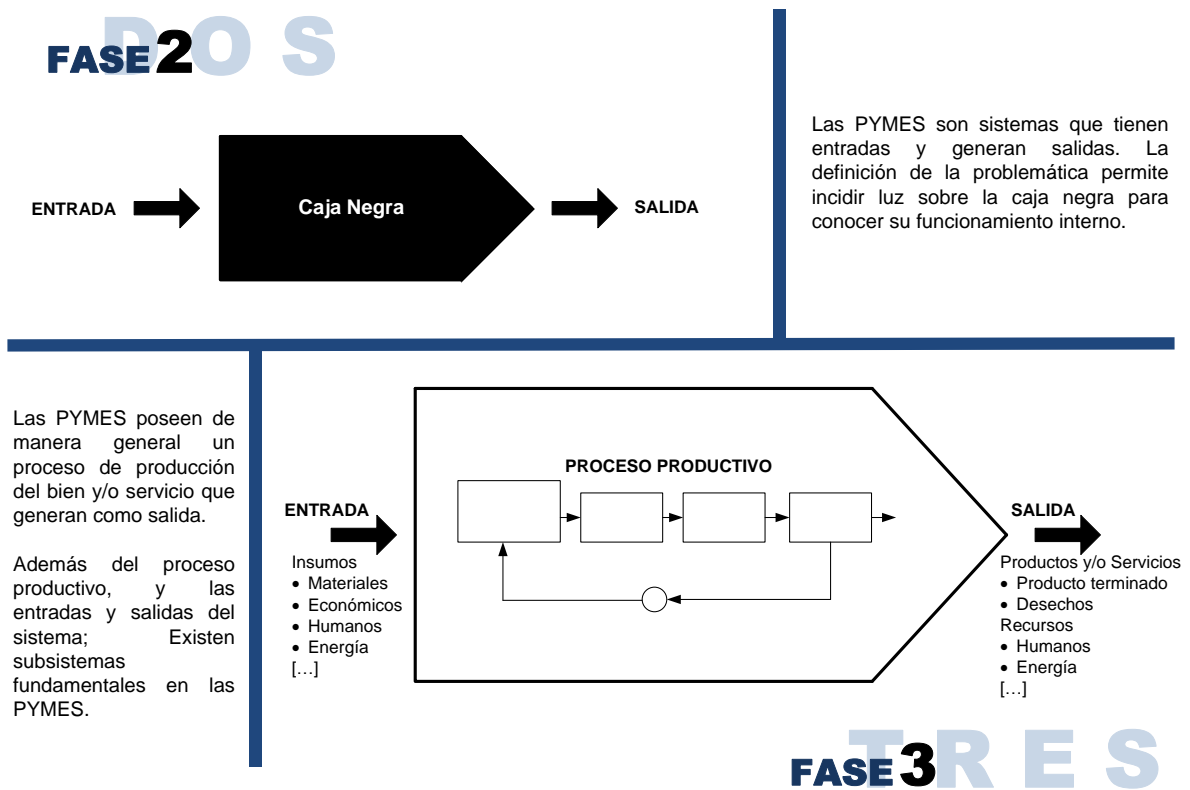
FASE 2 DOS

ENTRADA

Caja Negra

SALIDA

Las PYMES son sistemas que tienen entradas y generan salidas. La definición de la problemática permite incidir luz sobre la caja negra para conocer su funcionamiento interno.

Las PYMES poseen de manera general un proceso de producción del bien y/o servicio que generan como salida.

Además del proceso productivo, y las entradas y salidas del sistema; Existen subsistemas fundamentales en las PYMES.

PROCESO PRODUCTIVO

ENTRADA

Insumos
• Materiales
• Económicos
• Humanos
• Energía
[…]

SALIDA

Productos y/o Servicios
• Producto terminado
• Desechos
Recursos
• Humanos
• Energía
[…]

FASE 3 TRES